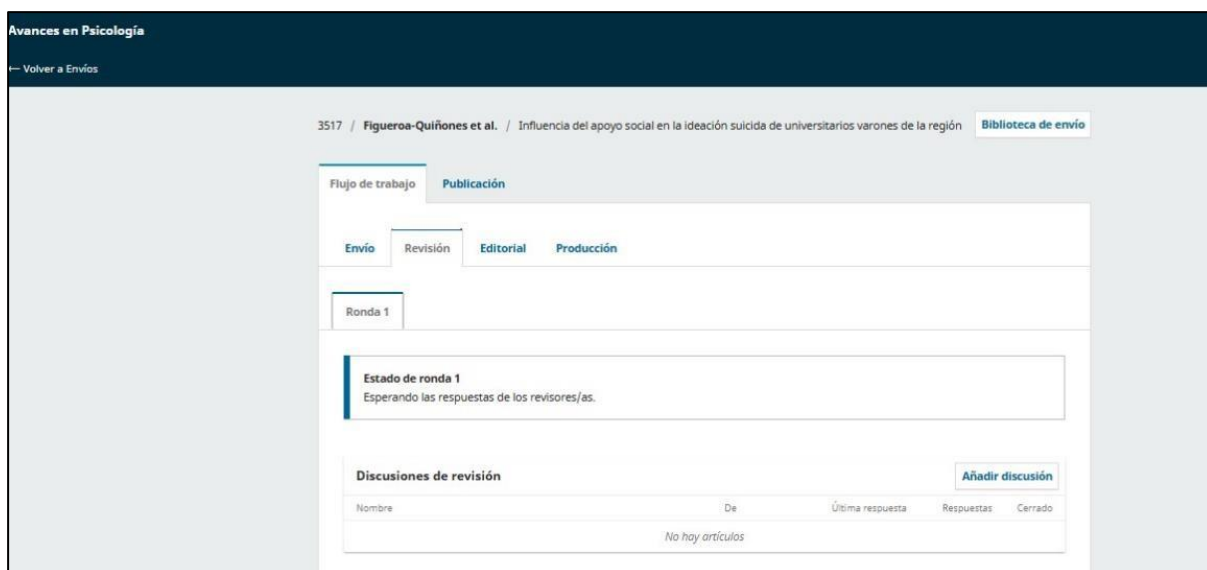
Avances en Psicología
← Volver a Envíos

3517 / Figueroa-Quiñones et al. / Influencia del apoyo social en la ideación suicida de universitarios varones de la región Biblioteca de envío

Flujo de trabajo Publicación

Envío Revisión Editorial Producción

Ronda 1

Estado de ronda 1
Esperando las respuestas de los revisores/as.

Discusiones de revisión Añadir discusión

| Nombre | De | Última respuesta | Respuestas | Cerrado |
|---|---|---|---|---|
| No hay artículos | | | | |